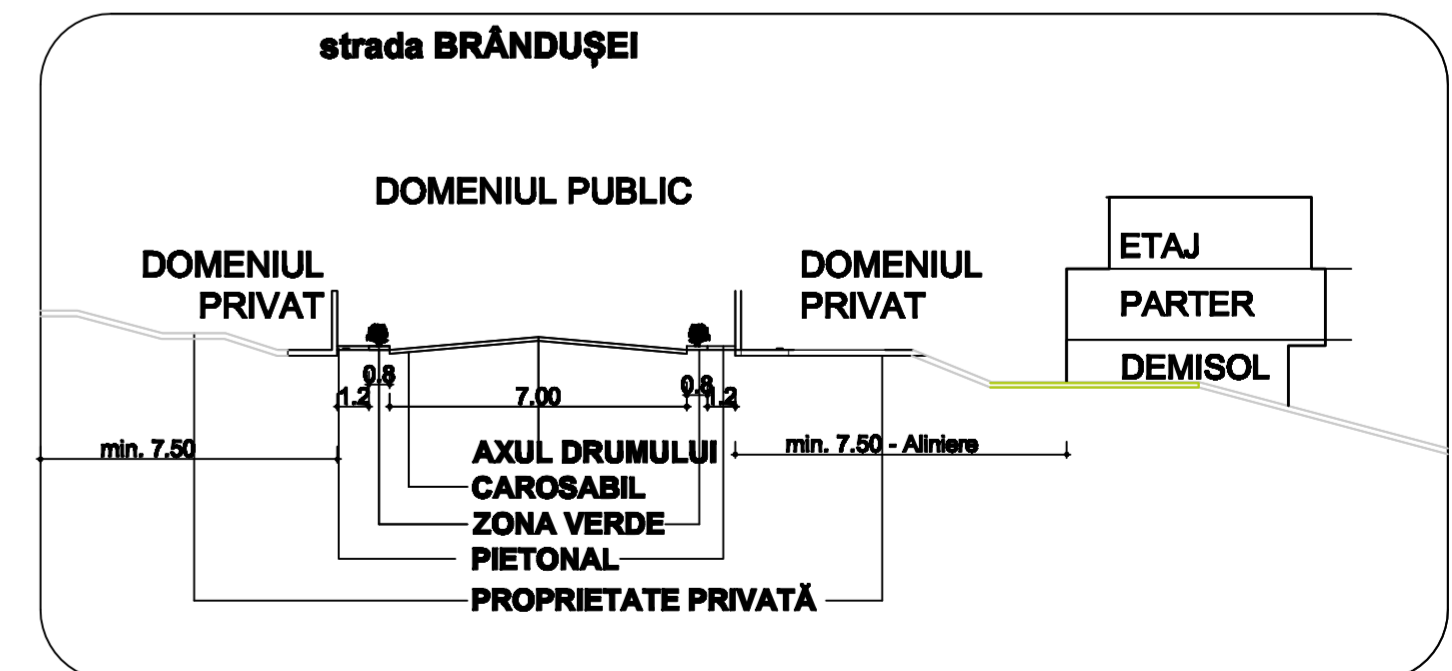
strada BRÂNDUȘEI

DOMENIUL PUBLIC

DOMENIUL PRIVAT

DOMENIUL PRIVAT

ETAJ

PARTER

DEMISOL

1.2

0.8

7.00

0.8

1.2

min. 7.50

min. 7.50 - Aliniere

AXUL DRUMULUI

CAROSABIL

ZONA VERDE

PIETONAL

PROPRIETATE PRIVATĂ